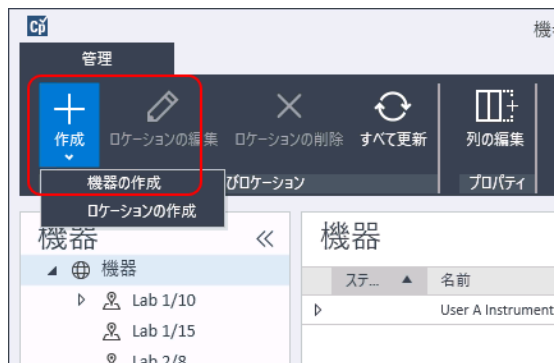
Cp

機

管理

作成

ロケーションの編集

ロケーションの削除

すべて更新

列の編集

機器の作成

びロケーション

プロパティ

ロケーションの作成

機器

«

機器

機器

ステ...

名前

Lab 1/10

Lab 1/15

Lab 2/8

User A Instrument